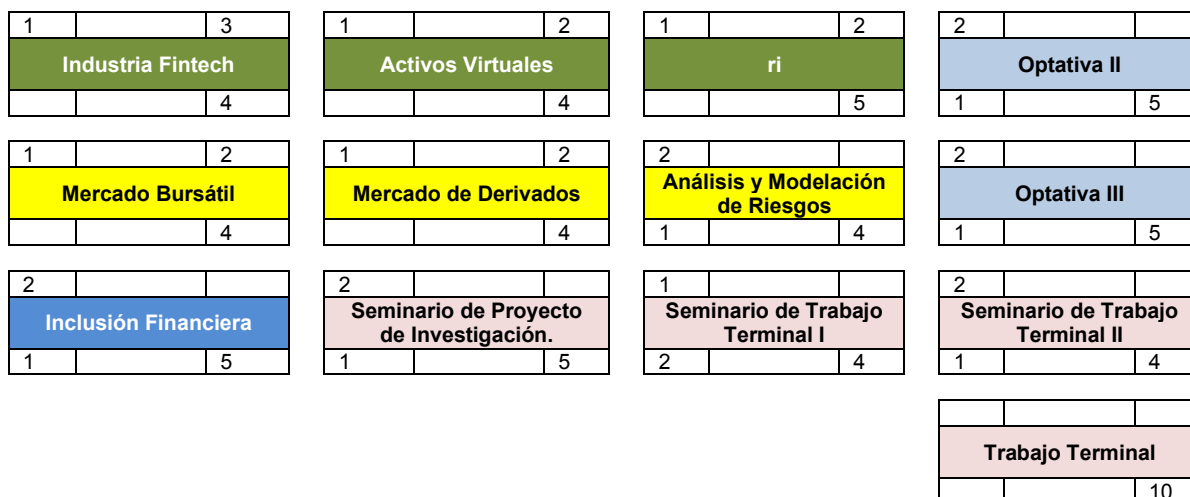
1 | | 3
Industria Fintech
| | 4

1 | | 2
Activos Virtuales
| | 4

1 | | 2
ri
| | 5

2 | |
Optativa II
1 | | 5

1 | | 2
Mercado Bursátil
| | 4

1 | | 2
Mercado de Derivados
| | 4

2 | |
Análisis y Modelación de Riesgos
1 | | 4

2 | |
Optativa III
1 | | 5

2 | |
Inclusión Financiera
1 | | 5

2 | |
Seminario de Proyecto de Investigación.
1 | | 5

1 | |
Seminario de Trabajo Terminal I
2 | | 4

2 | |
Seminario de Trabajo Terminal II
1 | | 4

Trabajo Terminal
| | 10